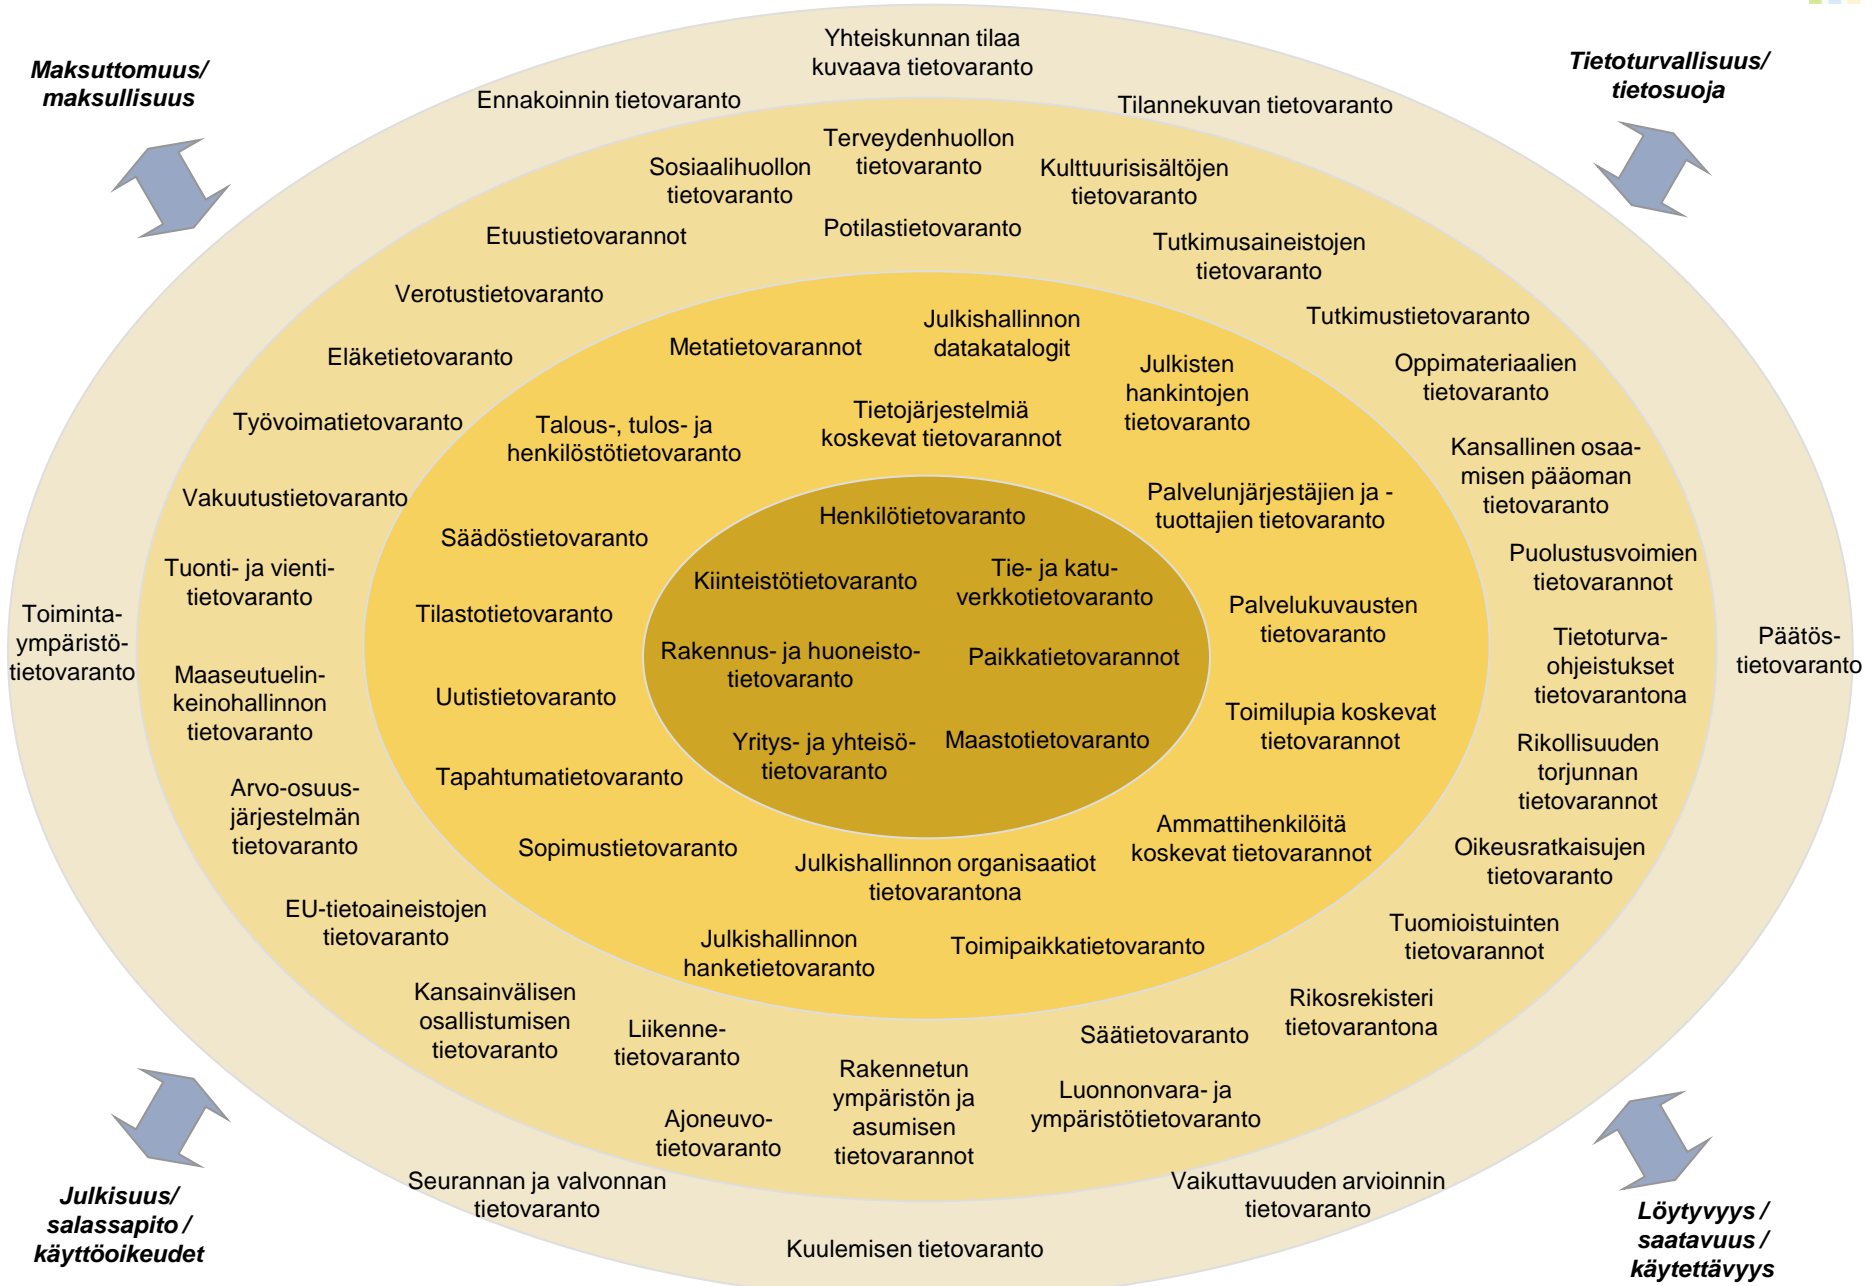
Maksuttomuus/ maksullisuus

Yhteiskunnan tilaa kuvaava tietovaranto

Tietoturvallisuus/ tietosuoja

Ennakoinnin tietovaranto

Tilannekuvan tietovaranto

Sosiaalihuollon tietovaranto

Terveydenhuollon tietovaranto

Kulttuurisisältöjen tietovaranto

Etuustietovarannot

Potilastietovaranto

Tutkimusaineistojen tietovaranto

Verotustietovaranto

Tutkimustietovaranto

Eläketietovaranto

Metatietovarannot

Julkishallinnon datakatalogit

Julkisten hankintojen tietovaranto

Oppimateriaalien tietovaranto

Työvoimatietovaranto

Talous-, tulos- ja henkilöstötietovaranto

Tietojärjestelmiä koskevat tietovarannot

Kansallinen osaamisen pääoman tietovaranto

Vakuutustietovaranto

Henkilötietovaranto

Palvelunjärjestäjien ja -tuottajien tietovaranto

Säädöstietovaranto

Puolustusvoimien tietovarannot

Tuonti- ja vienti-tietovaranto

Kiinteistötietovaranto

Tie- ja katu-verkkotietovaranto

Toiminta-ympäristö-tietovaranto

Tilastotietovaranto

Palvelukuvausten tietovaranto

Tietoturva-ohjeistukset tietovarantona

Päätös-tietovaranto

Maaseutuelin-keinohallinnon tietovaranto

Rakennus- ja huoneisto-tietovaranto

Paikkatietovarannot

Uutistietovaranto

Toimilupia koskevat tietovarannot

Yritys- ja yhteisö-tietovaranto

Maastotietovaranto

Rikollisuuden torjunnan tietovarannot

Arvo-osuus-järjestelmän tietovaranto

Tapahtumatietovaranto

Ammattihenkilöitä koskevat tietovarannot

Sopimustietovaranto

Julkishallinnon organisaatiot tietovarantona

Oikeusratkaisujen tietovaranto

EU-tietoaineistojen tietovaranto

Julkishallinnon hanketietovaranto

Toimipaikkatietovaranto

Tuomioistuinten tietovarannot

Kansainvälisen osallistumisen tietovaranto

Liikenne-tietovaranto

Rikosrekisteri tietovarantona

Säätietovaranto

Rakennetun ympäristön ja asumisen tietovarannot

Luonnonvara- ja ympäristötietovaranto

Ajoneuvo-tietovaranto

Seurannan ja valvonnan tietovaranto

Vaikuttavuuden arvioinnin tietovaranto

Julkisuus/ salassapito / käyttöoikeudet

Kuulemisen tietovaranto

Löytyvyys / saatavuus / käytettävyys